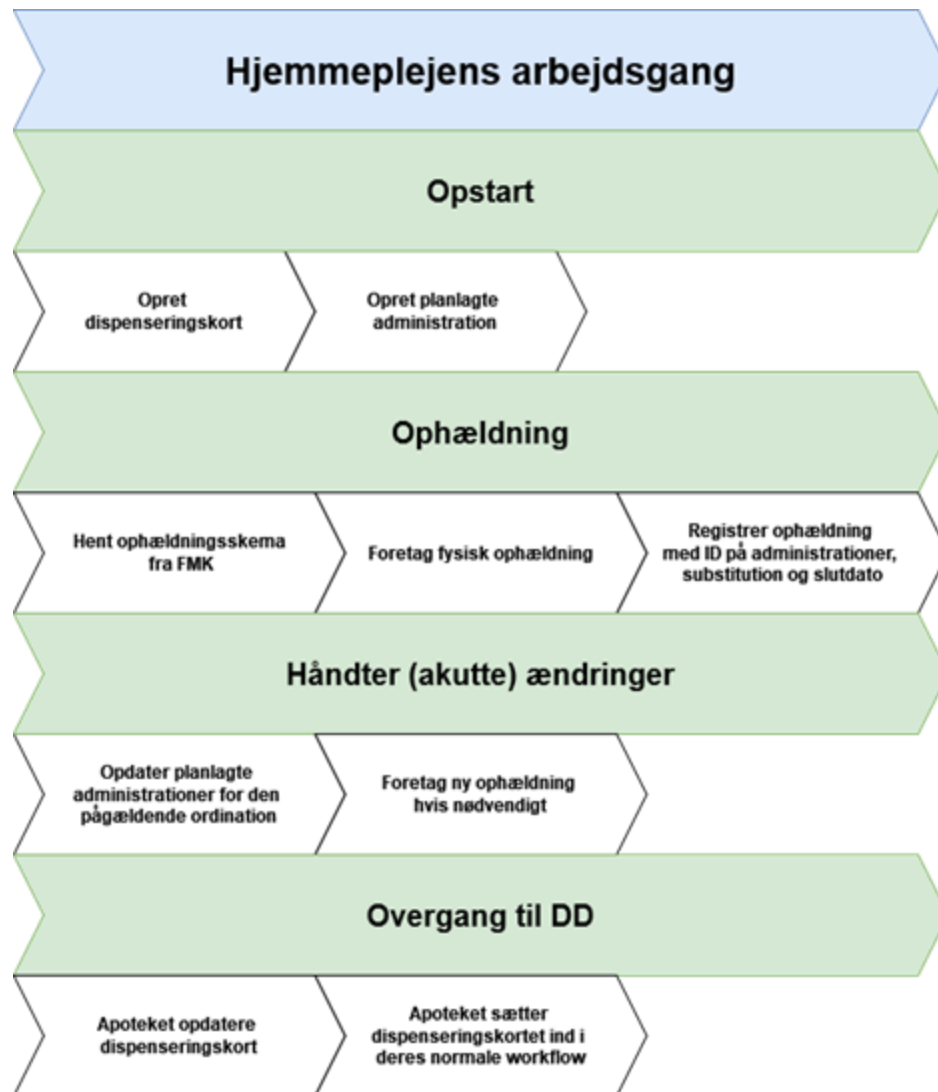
Hjemmeplejens arbejdsgang

Opstart

Opret dispenseringkort

Opret planlagte administration

Ophældning

Hent ophældningsskema fra FMK

Foretag fysisk ophældning

Registrer ophældning med ID på administrationer, substitution og slutdato

Håndter (akutte) ændringer

Opdater planlagte administrationer for den pågældende ordination

Foretag ny ophældning hvis nødvendigt

Overgang til DD

Apoteket opdatere dispenseringskort

Apoteket sætter dispenseringskortet ind i deres normale workflow